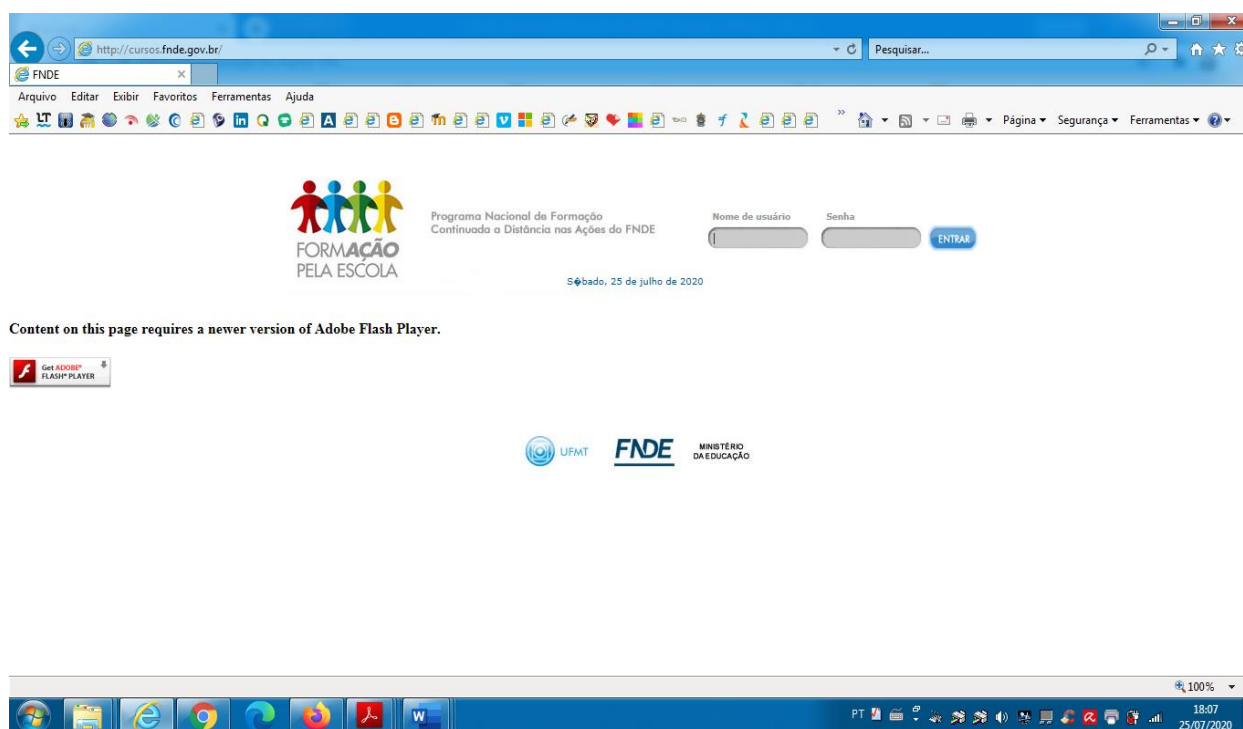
http://cursos.fnde.gov.br/

Pesquisar...

FNDE

Arquivo Editar Exibir Favoritos Ferramentas Ajuda

Página ▾ Segurança ▾ Ferramentas ▾

FORMAÇÃO PELA ESCOLA

Programa Nacional de Formação Continuada a Distância nas Ações do FNDE

Nome de usuário Senha

ENTRAR

S�bado, 25 de julho de 2020

Content on this page requires a newer version of Adobe Flash Player.

Get ADOBE® FLASH® PLAYER

UFMT FNDE MINISTÉRIO DA EDUCAÇÃO

100%

PT

18:07
25/07/2020